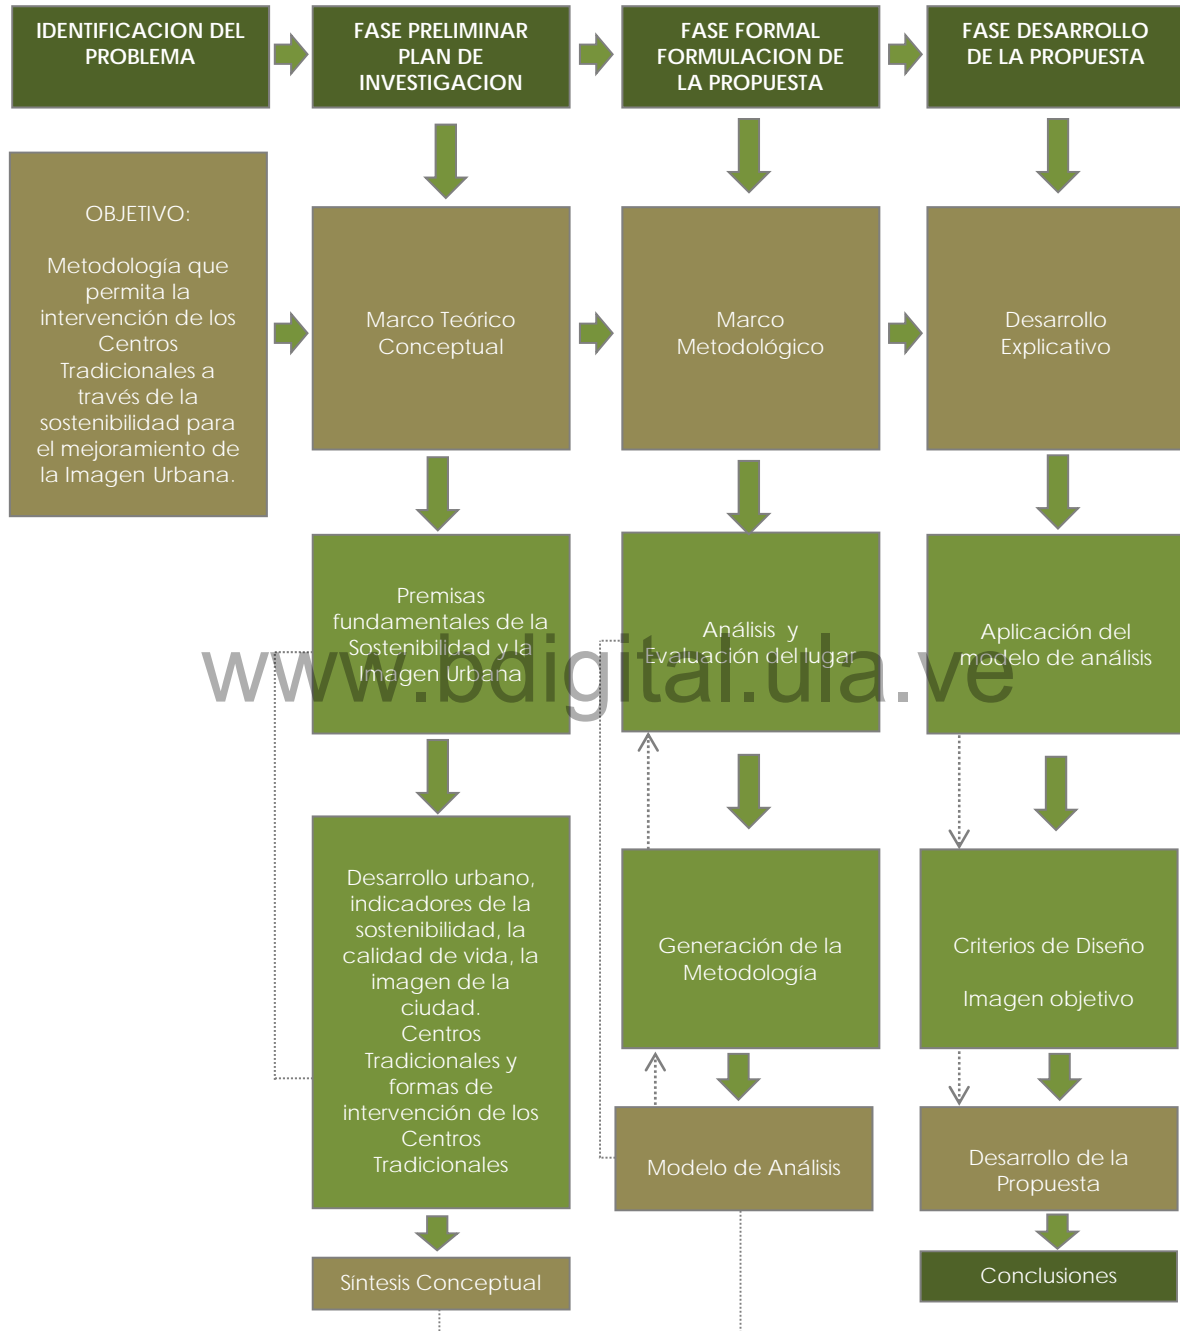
IDENTIFICACION DEL PROBLEMA

FASE PRELIMINAR PLAN DE INVESTIGACION

FASE FORMAL FORMULACION DE LA PROPUESTA

FASE DESARROLLO DE LA PROPUESTA

OBJETIVO:

Metodología que permita la intervención de los Centros Tradicionales a través de la sostenibilidad para el mejoramiento de la Imagen Urbana.

Marco Teórico Conceptual

Marco Metodológico

Desarrollo Explicativo

Premisas fundamentales de la Sostenibilidad y la Imagen Urbana

Análisis y Evaluación del lugar

Aplicación del modelo de análisis

www.bdigital.ula.ve

Desarrollo urbano, indicadores de la sostenibilidad, la calidad de vida, la imagen de la ciudad. Centros Tradicionales y formas de intervención de los Centros Tradicionales

Generación de la Metodología

Criterios de Diseño

Imagen objetivo

Modelo de Análisis

Desarrollo de la Propuesta

Síntesis Conceptual

Conclusiones